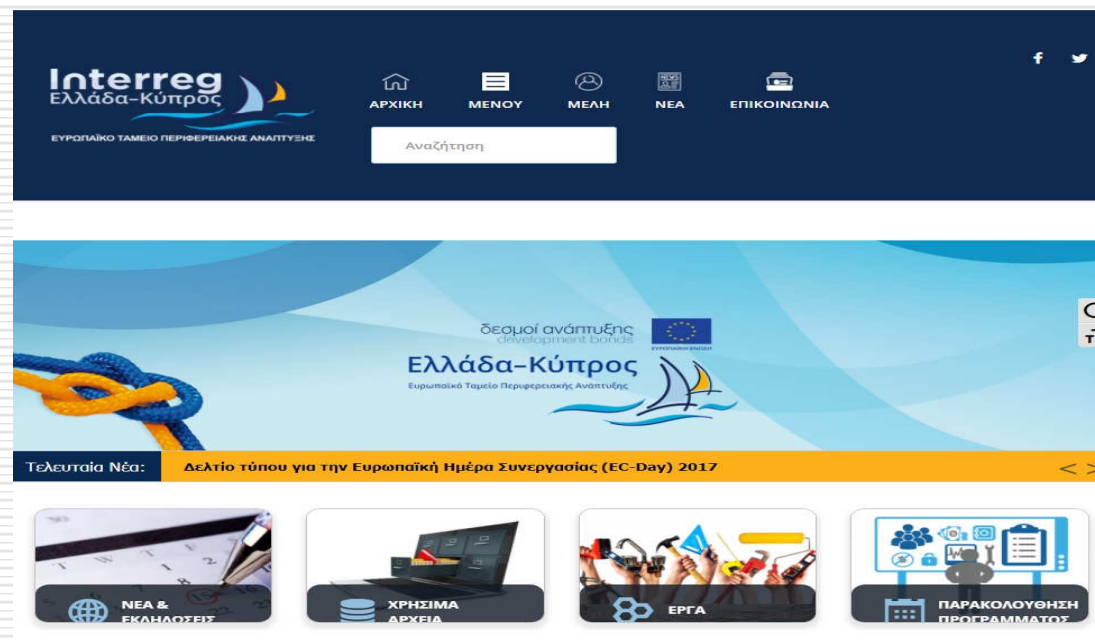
Interreg
Ελλάδα-Κύπρος

ΕΥΡΩΠΑΪΚΟ ΤΑΜΕΙΟ ΠΕΡΙΦΕΡΕΙΑΚΗΣ ΑΝΑΠΤΥΞΗΣ

ΑΡΧΙΚΗ ΜΕΝΟΥ ΜΕΛΗ ΝΕΑ ΕΠΙΚΟΙΝΩΝΙΑ

Αναζήτηση

δεσμοί ανάπτυξης
development bonds

Ελλάδα-Κύπρος
Ευρωπαϊκό Ταμείο Περιφερειακής Ανάπτυξης

Τελευταία Νέα: Δελτίο τύπου για την Ευρωπαϊκή Ημέρα Συνεργασίας (EC-Day) 2017

ΝΕΑ & ΕΚΔΗΛΩΣΕΙΣ

ΧΡΗΣΙΜΑ ΑΡΧΕΙΑ

ΕΡΓΑ

ΠΑΡΑΚΟΛΟΥΘΗΣΗ ΠΡΟΓΡΑΜΜΑΤΟΣ